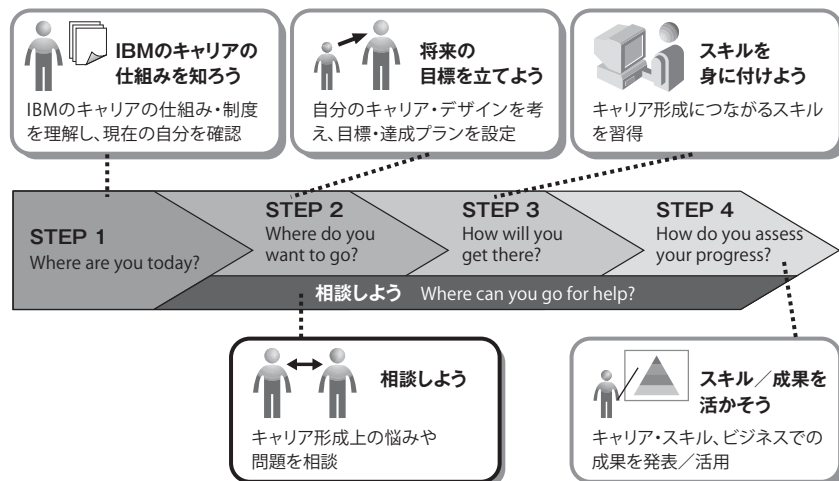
IBMのキャリアの仕組みを知ろう

IBMのキャリアの仕組み・制度を理解し、現在の自分を確認

将来の目標を立てよう

自分のキャリア・デザインを考え、目標・達成プランを設定

スキルを身に付けよう

キャリア形成につながるスキルを習得

STEP 1
Where are you today?

STEP 2
Where do you want to go?

STEP 3
How will you get there?

STEP 4
How do you assess your progress?

相談しよう Where can you go for help?

相談しよう

キャリア形成上の悩みや問題を相談

スキル／成果を活かそう

キャリア・スキル、ビジネスでの成果を発表／活用